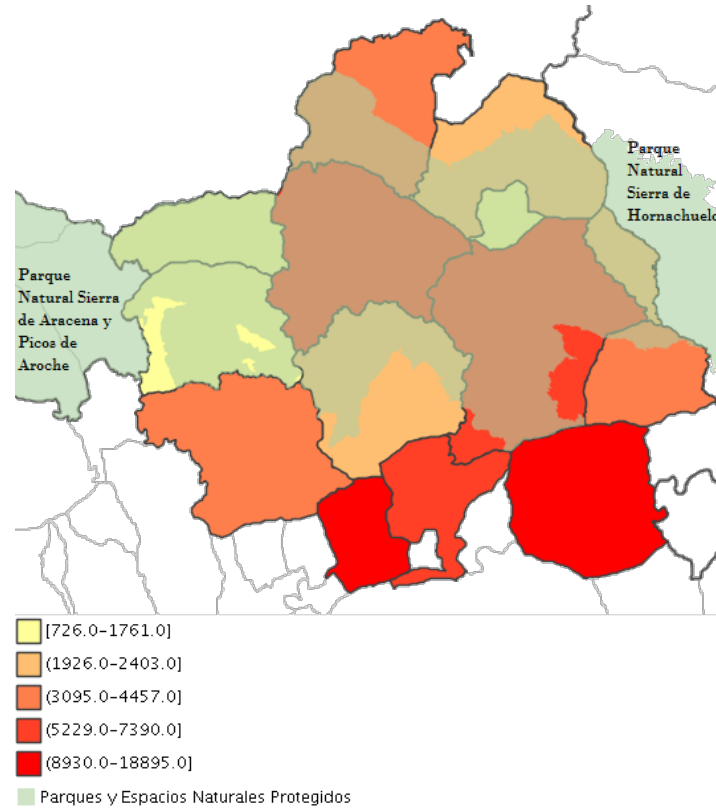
Parque Natural Sierra de Hornachuelo

Parque Natural Sierra de Aracena y Picos de Aroche

[726.0-1761.0]
(1926.0-2403.0]
(3095.0-4457.0]
(5229.0-7390.0]
(8930.0-18895.0]
Parques y Espacios Naturales Protegidos